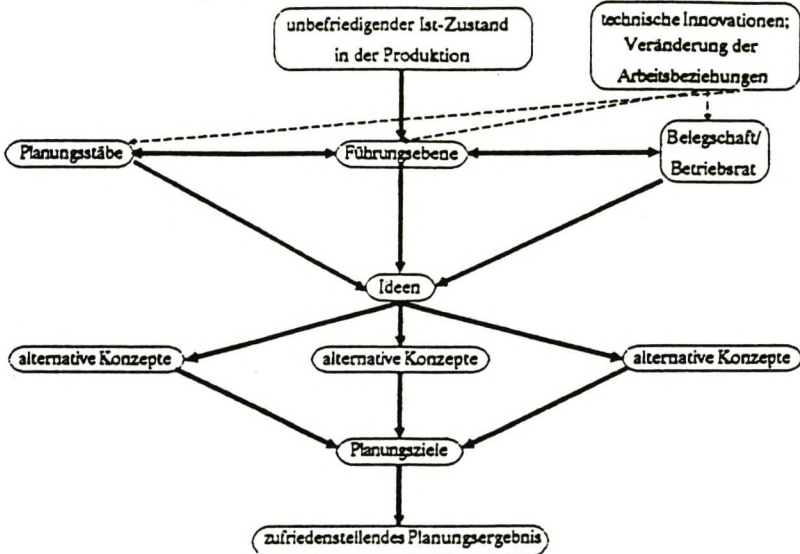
unbefriedigender Ist-Zustand in der Produktion

technische Innovationen; Veränderung der Arbeitsbeziehungen

Planungsstäbe

Führungsebene

Belegschaft/ Betriebsrat

Ideen

alternative Konzepte

alternative Konzepte

alternative Konzepte

Planungsziele

zufriedenstellendes Planungsergebnis